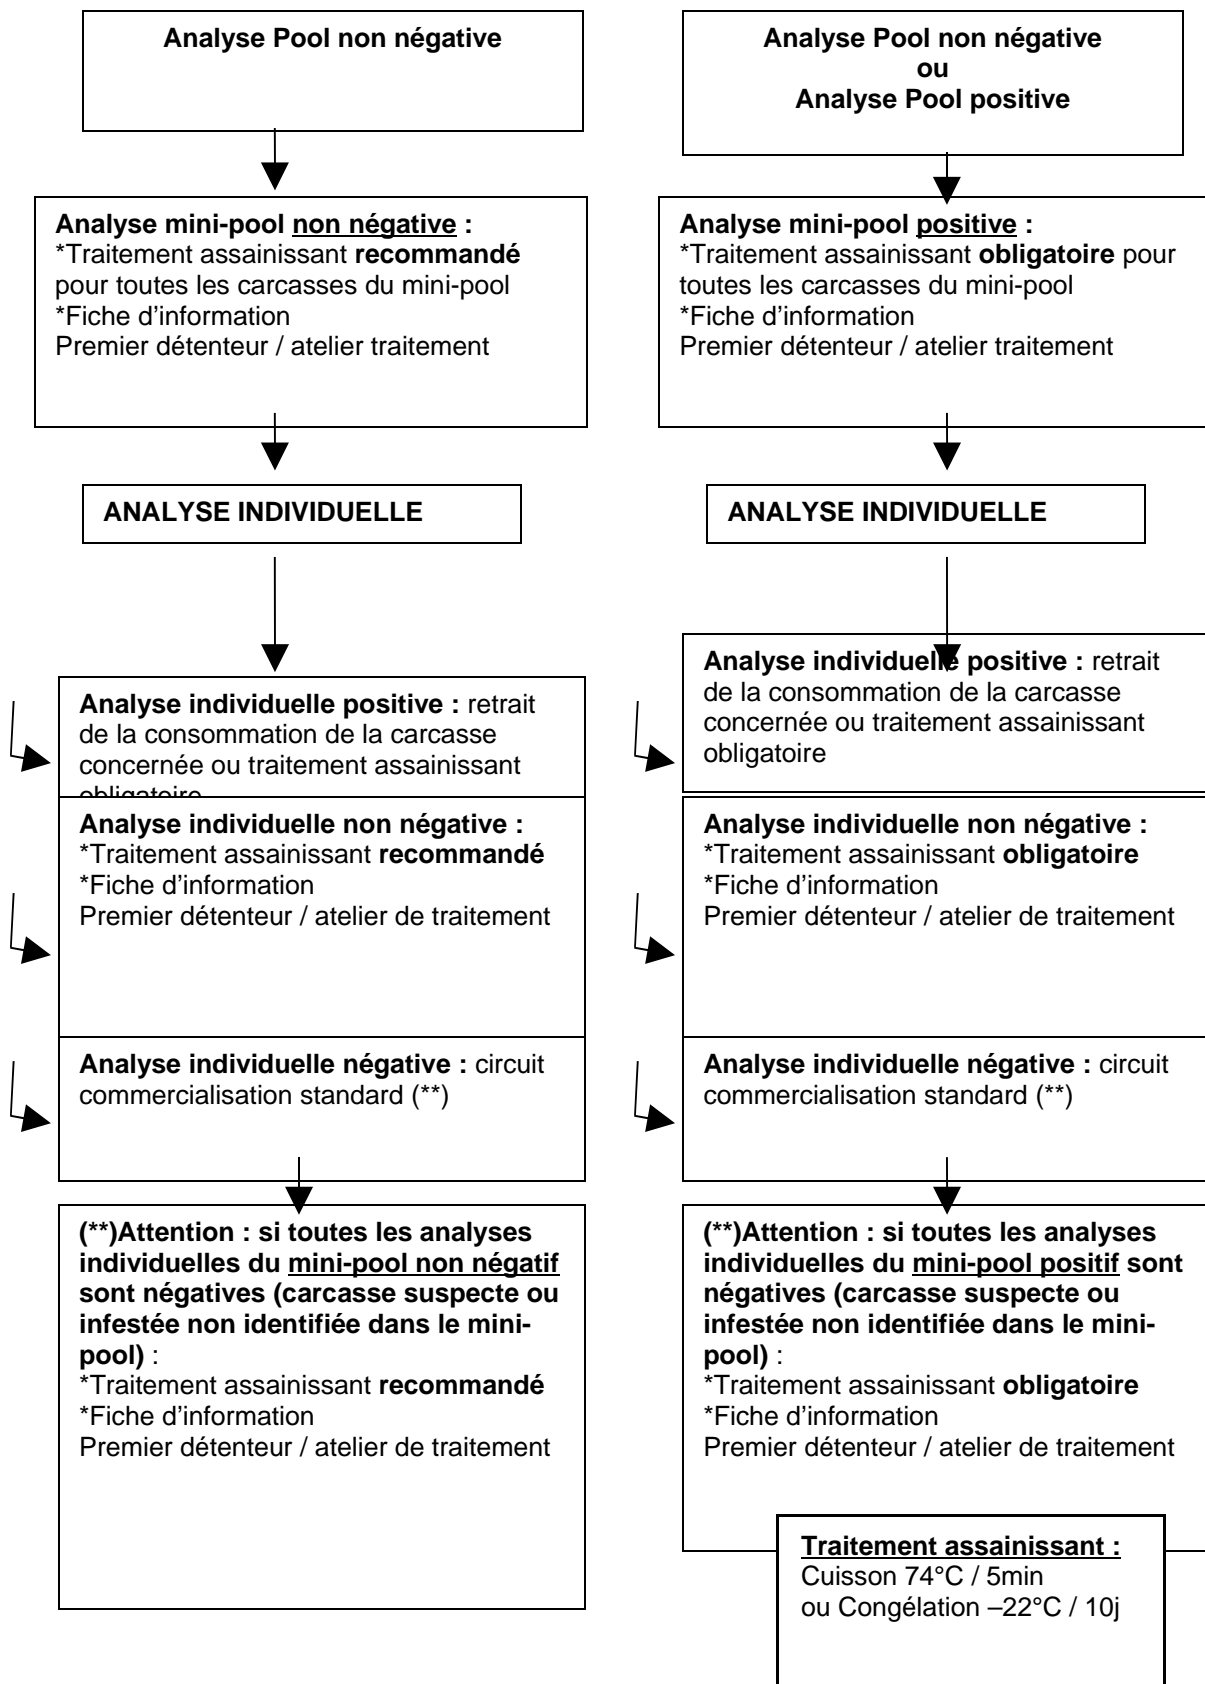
Analyse Pool non négative

Analyse Pool non négative
ou
Analyse Pool positive

Analyse mini-pool non négative :
*Traitement assainissant recommandé pour toutes les carcasses du mini-pool
*Fiche d'information
Premier détenteur / atelier traitement

Analyse mini-pool positive :
*Traitement assainissant obligatoire pour toutes les carcasses du mini-pool
*Fiche d'information
Premier détenteur / atelier traitement

ANALYSE INDIVIDUELLE

ANALYSE INDIVIDUELLE

Analyse individuelle positive : retrait de la consommation de la carcasse concernée ou traitement assainissant obligatoire

Analyse individuelle non négative :
*Traitement assainissant recommandé
*Fiche d'information
Premier détenteur / atelier de traitement

Analyse individuelle négative : circuit commercialisation standard (**)

(**)Attention : si toutes les analyses individuelles du mini-pool non négatif sont négatives (carcasse suspecte ou infestée non identifiée dans le mini-pool) :
*Traitement assainissant recommandé
*Fiche d'information
Premier détenteur / atelier de traitement

Analyse individuelle positive : retrait de la consommation de la carcasse concernée ou traitement assainissant obligatoire

Analyse individuelle non négative :
*Traitement assainissant obligatoire
*Fiche d'information
Premier détenteur / atelier de traitement

Analyse individuelle négative : circuit commercialisation standard (**)

(**)Attention : si toutes les analyses individuelles du mini-pool positif sont négatives (carcasse suspecte ou infestée non identifiée dans le mini-pool) :
*Traitement assainissant obligatoire
*Fiche d'information
Premier détenteur / atelier de traitement

Traitement assainissant :
Cuisson 74°C / 5min
ou Congélation –22°C / 10j